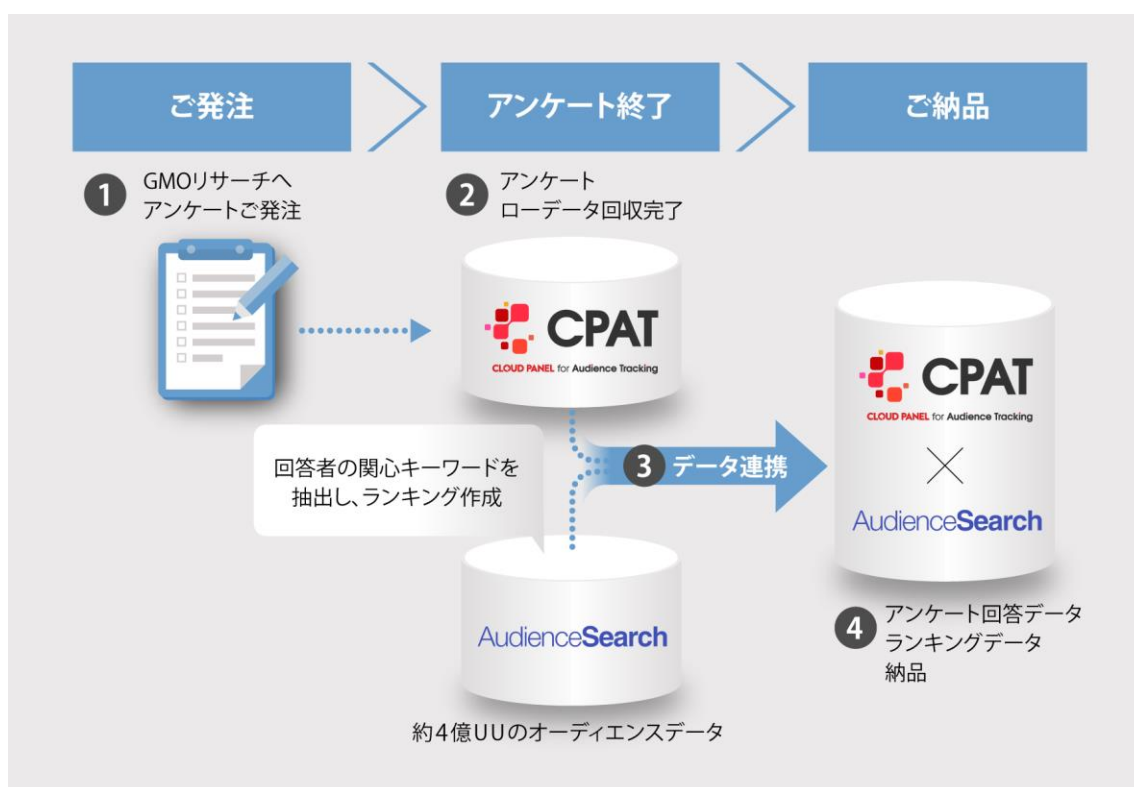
ご発注

アンケート終了

ご納品

1 GMOリサーチへ アンケートご発注

2 アンケート ローデータ回収完了

CPAT
CLOUD PANEL for Audience Tracking

回答者の関心キーワードを抽出し、ランキング作成

3 データ連携

CPAT
CLOUD PANEL for Audience Tracking

×

AudienceSearch

AudienceSearch

約4億UUのオーディエンスデータ

4 アンケート回答データ ランキングデータ 納品